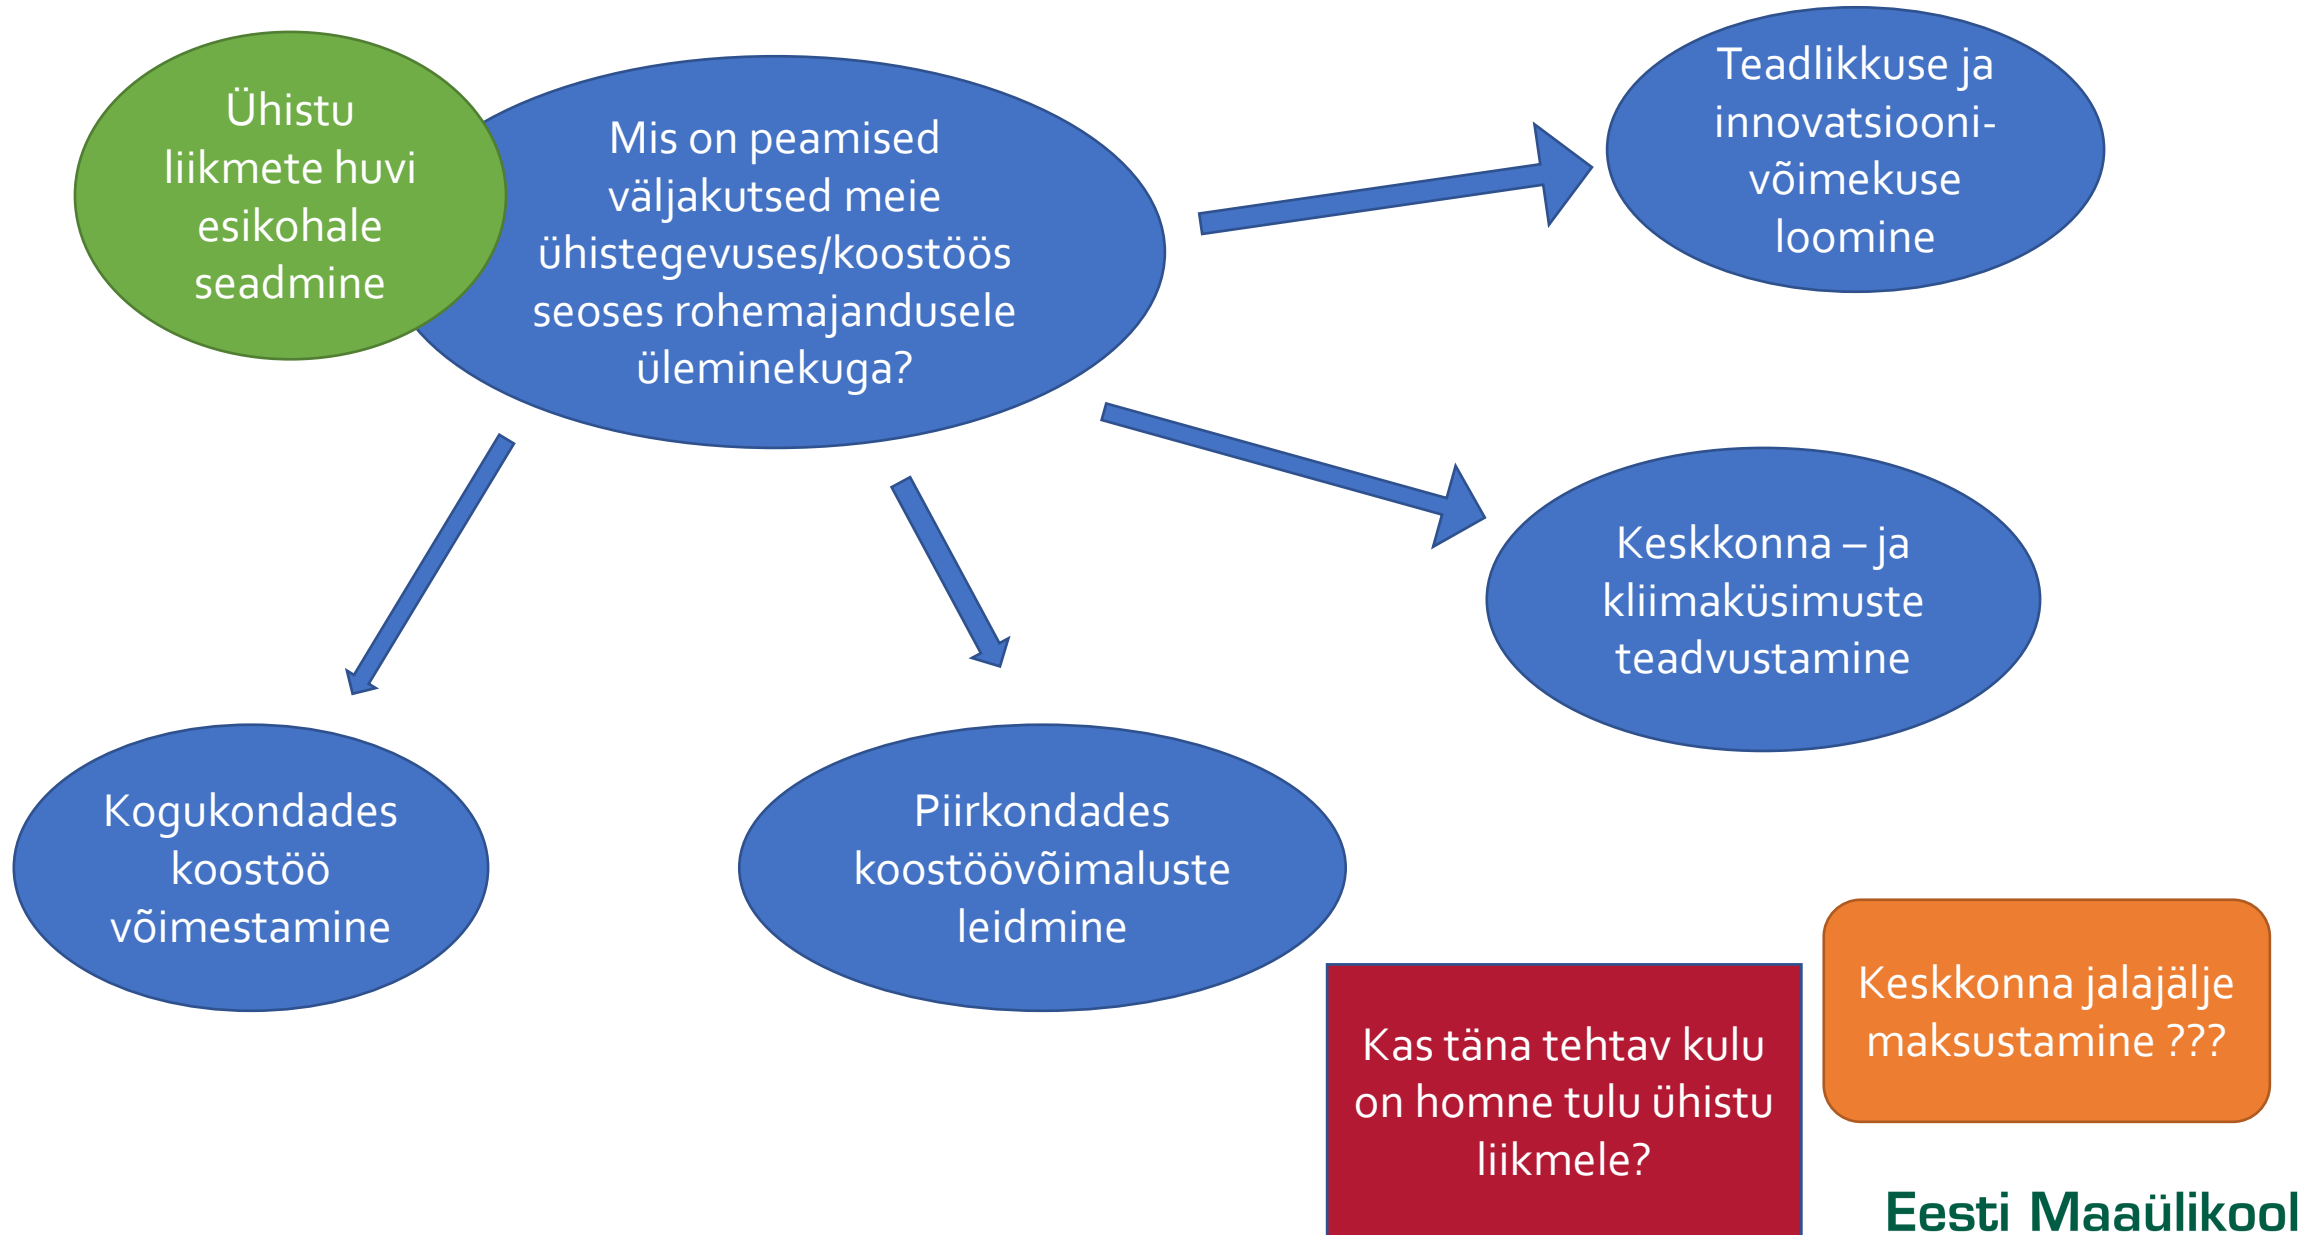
Ühistu liikmete huvi esikohale seadmine

Mis on peamised väljakutsed meie ühistegevuses/koostöös seoses rohemajandusele üleminekuga?

Teadlikkuse ja innovatsiooni-võimekuse loomine

Keskkonna – ja kliimaküsimuste teadvustamine

Kogukondades koostöö võimestamine

Piirkondades koostöövõimaluste leidmine

Kas täna tehtav kulu on homne tulu ühistu liikmele?

Keskkonna jalajälje maksustamine ???

Eesti Maaülikool